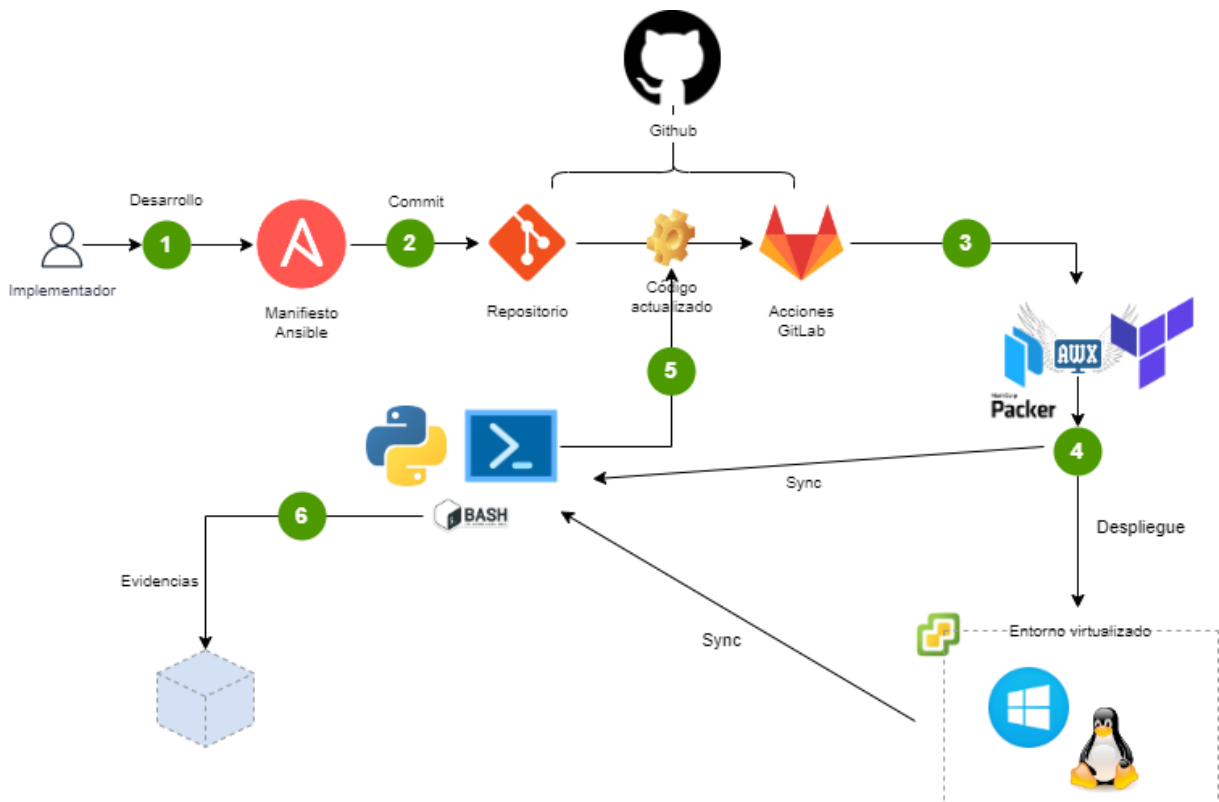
Github

Desarrollo

Commit

1

2

3

Implementador

Manifiesto Ansible

Repositorio

Código actualizado

Acciones GitLab

AWX

Packer

5

4

Sync

BASH

6

Despliegue

Evidencias

Sync

Entorno virtualizado